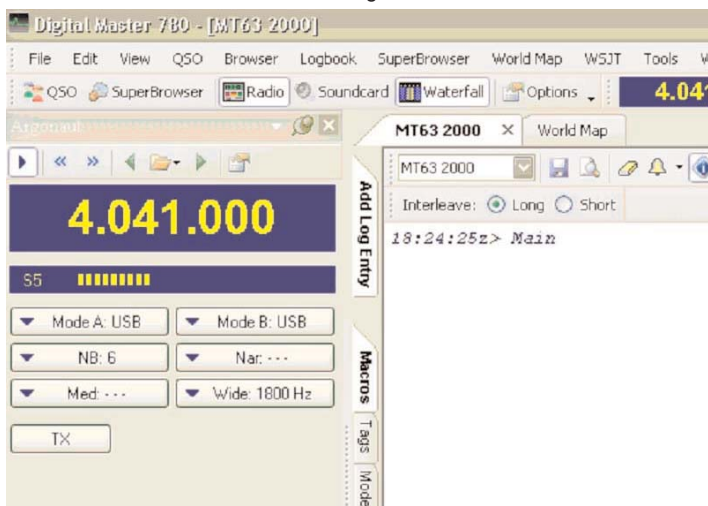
Digital Master 780 - [MT63 2000]

File Edit View QSO Browser Logbook SuperBrowser World Map WSJT Tools W

QSO SuperBrowser Radio Soundcard Waterfall Options 4.04

Argonaut

4.041.000

S5

Mode A: USB
Mode B: USB
NB: 6
Nar: ---
Med: ---
Wide: 1800 Hz

TX

Add Log Entry
Macros
Tags
Mode

MT63 2000 × World Map

MT63 2000

Interleave: Long Short

18:24:25z> Main